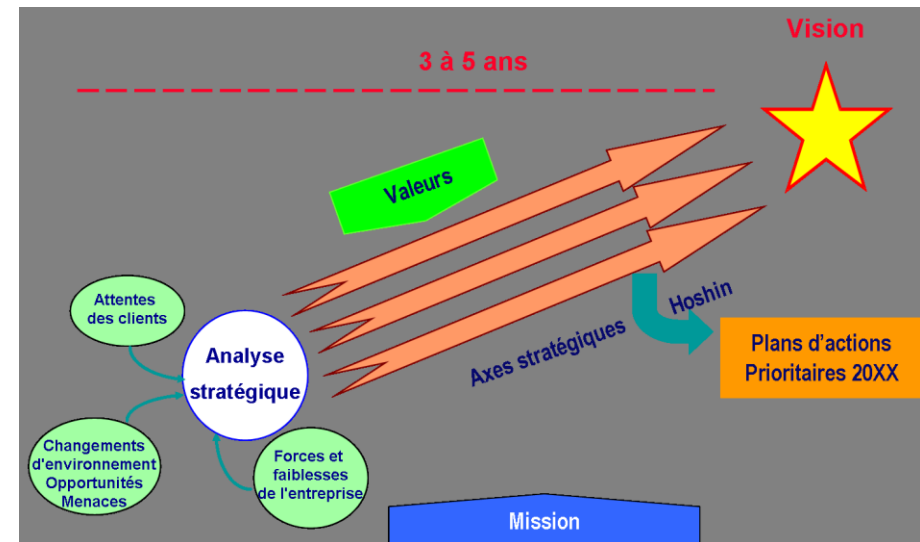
Vision

3 à 5 ans

Valeurs

Attentes des clients

Analyse stratégique

Changements d'environnement Opportunités Menaces

Forces et faiblesses de l'entreprise

Hoshin

Axes stratégiques

Plans d'actions Prioritaires 20XX

Mission